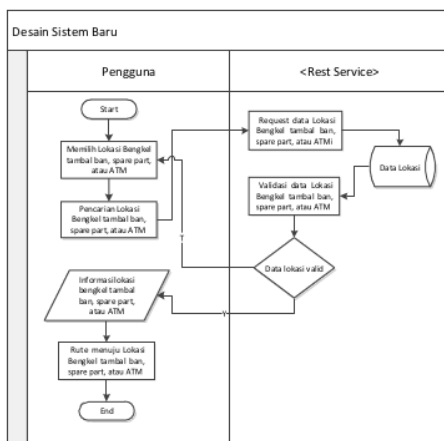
Desain Sistem Baru

Pengguna

<Rest Service>

Start

Memilih Lokasi Bengkel tambal ban, spare part, atau ATM

Pencarian Lokasi Bengkel tambal ban, spare part, atau ATM

Request data Lokasi Bengkel tambal ban, spare part, atau ATMI

Data Lokasi

Validasi data Lokasi Bengkel tambal ban, spare part, atau ATM

T

Data lokasi valid

Informasi lokasi bengkel tambal ban, spare part, atau ATM

Y

Rute menuju Lokasi Bengkel tambal ban, spare part, atau ATM

End